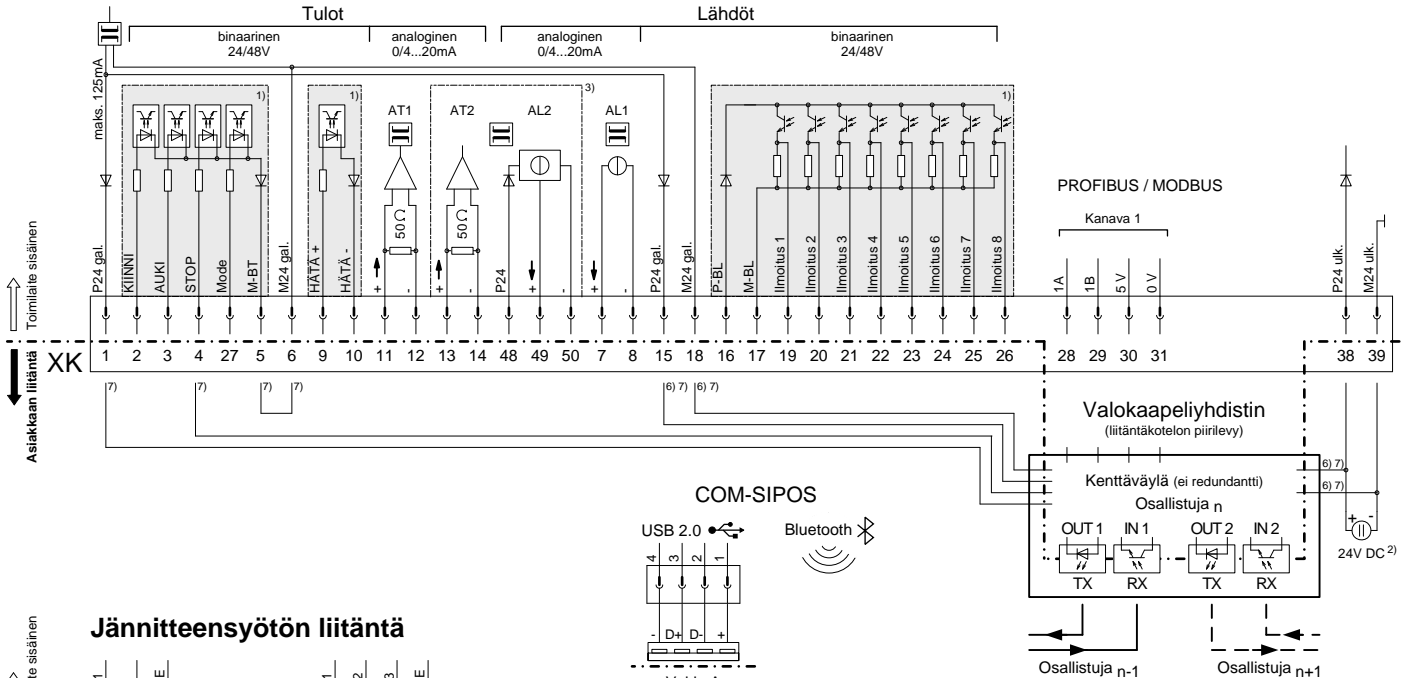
Tulot
binaarinen 24/48V
analoginen 0/4...20mA
analoginen 0/4...20mA
Lähdöt
binaarinen 24/48V

maks. 125mA

1)
1)
AT1
AT2
AL2
AL1
3)
1)

$50\,\Omega$
$50\,\Omega$

PROFIBUS / MODBUS
Kanava 1

Toimilaite sisäinen

P24 gal.
KIINNI
AUKI
STOP
Mode
M-BT
M24 gal.
HÄTÄ +
HÄTÄ -
+
-
+
-
P24
+
-
+
-
P24 gal.
M24 gal.
P-BL
M-BL
Ilmoitus 1
Ilmoitus 2
Ilmoitus 3
Ilmoitus 4
Ilmoitus 5
Ilmoitus 6
Ilmoitus 7
Ilmoitus 8
1A
1B
5 V
0 V
P24 ulk.
M24 ulk.

XK
1 2 3 4 27 5 6 9 10 11 12 13 14 48 49 50 7 8 15 18 16 17 19 20 21 22 23 24 25 26 28 29 30 31 38 39

Asiakkaan liitäntä

7)
7)
7)
7)
6) 7)
6) 7)

Valokaapeliyhdistin
(liitäntäkotelon piirilevy)
Kenttäväylä (ei redundantti)
Osallistuja n
6) 7)
6) 7)
OUT 1
IN 1
OUT 2
IN 2
TX
RX
TX
RX
24V DC 2)

COM-SIPOS
USB 2.0
Bluetooth
4 3 2 1
- D+ D- +

Osallistuja n-1
Osallistuja n+1

Jännitteensyötön liitäntä

Toimilaite sisäinen